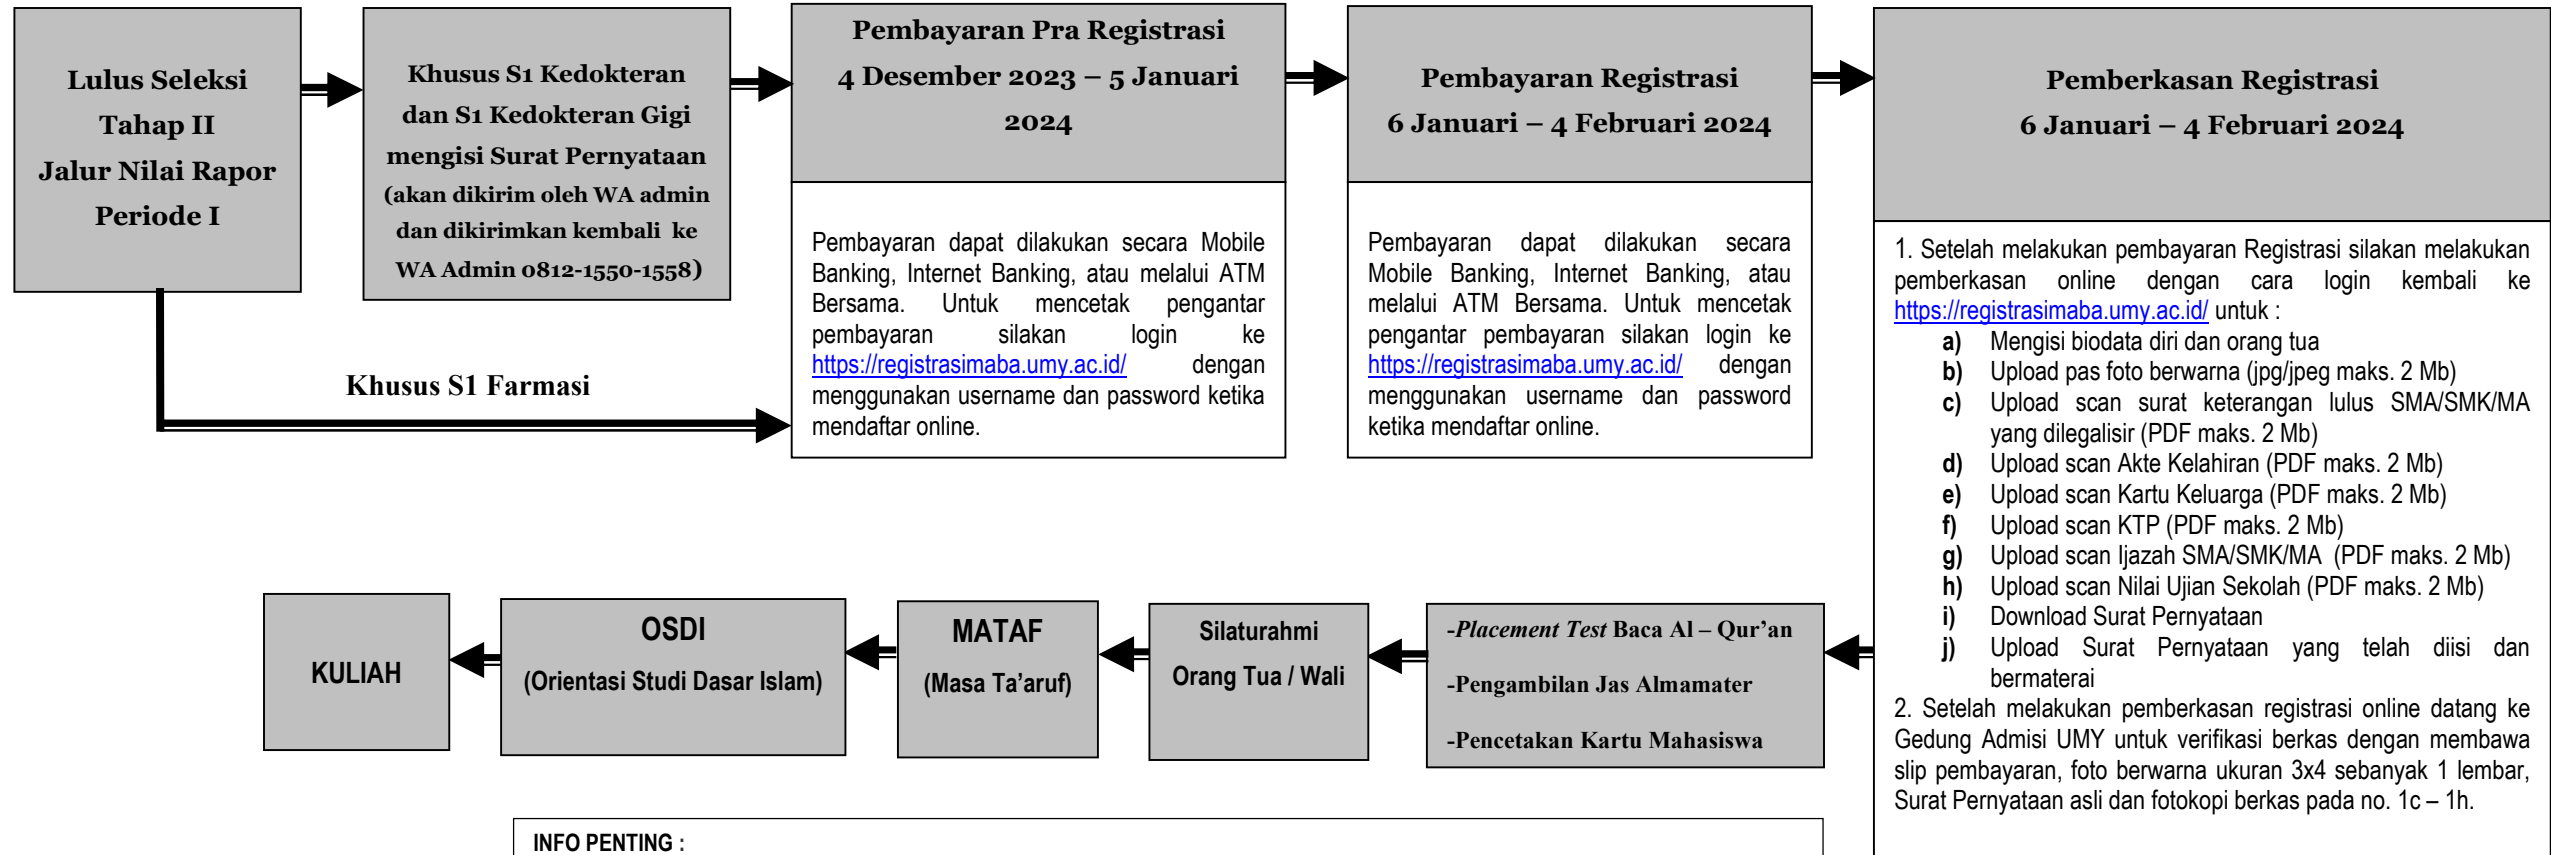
Lulus Seleksi Tahap II Jalur Nilai Rapor Periode I

Khusus S1 Kedokteran dan S1 Kedokteran Gigi mengisi Surat Pernyataan (akan dikirim oleh WA admin dan dikirimkan kembali ke WA Admin 0812-1550-1558)

Khusus S1 Farmasi

Pembayaran Pra Registrasi
4 Desember 2023 – 5 Januari 2024

Pembayaran dapat dilakukan secara Mobile Banking, Internet Banking, atau melalui ATM Bersama. Untuk mencetak pengantar pembayaran silakan login ke https://registrasimaba.umy.ac.id/ dengan menggunakan username dan password ketika mendaftar online.

Pembayaran Registrasi
6 Januari – 4 Februari 2024

Pembayaran dapat dilakukan secara Mobile Banking, Internet Banking, atau melalui ATM Bersama. Untuk mencetak pengantar pembayaran silakan login ke https://registrasimaba.umy.ac.id/ dengan menggunakan username dan password ketika mendaftar online.

Pemberkasan Registrasi
6 Januari – 4 Februari 2024

1. Setelah melakukan pembayaran Registrasi silakan melakukan pemberkasan online dengan cara login kembali ke https://registrasimaba.umy.ac.id/ untuk :
a) Mengisi biodata diri dan orang tua
b) Upload pas foto berwarna (jpg/jpeg maks. 2 Mb)
c) Upload scan surat keterangan lulus SMA/SMK/MA yang dilegalisir (PDF maks. 2 Mb)
d) Upload scan Akte Kelahiran (PDF maks. 2 Mb)
e) Upload scan Kartu Keluarga (PDF maks. 2 Mb)
f) Upload scan KTP (PDF maks. 2 Mb)
g) Upload scan Ijazah SMA/SMK/MA (PDF maks. 2 Mb)
h) Upload scan Nilai Ujian Sekolah (PDF maks. 2 Mb)
i) Download Surat Pernyataan
j) Upload Surat Pernyataan yang telah diisi dan bermaterai
2. Setelah melakukan pemberkasan registrasi online datang ke Gedung Admisi UMY untuk verifikasi berkas dengan membawa slip pembayaran, foto berwarna ukuran 3x4 sebanyak 1 lembar, Surat Pernyataan asli dan fotokopi berkas pada no. 1c – 1h.

-Placement Test Baca Al – Qur'an
-Pengambilan Jas Almamater
-Pencetakan Kartu Mahasiswa

Silaturahmi Orang Tua / Wali

MATAF (Masa Ta'aruf)

OSDI (Orientasi Studi Dasar Islam)

KULIAH

INFO PENTING :